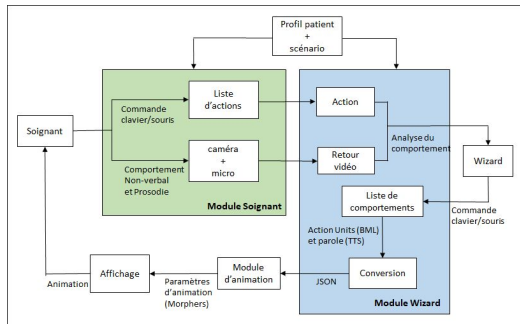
Profil patient + scénario

Soignant

Commande clavier/souris

Liste d'actions

Comportement Non-verbal et Prosodie

caméra + micro

Module Soignant

Action

Analyse du comportement

Retour vidéo

Wizard

Liste de comportements

Commande clavier/souris

Action Units (BML) et parole (TTS)

Conversion

JSON

Module Wizard

Module d'animation

Paramètres d'animation (Morphers)

Affichage

Animation